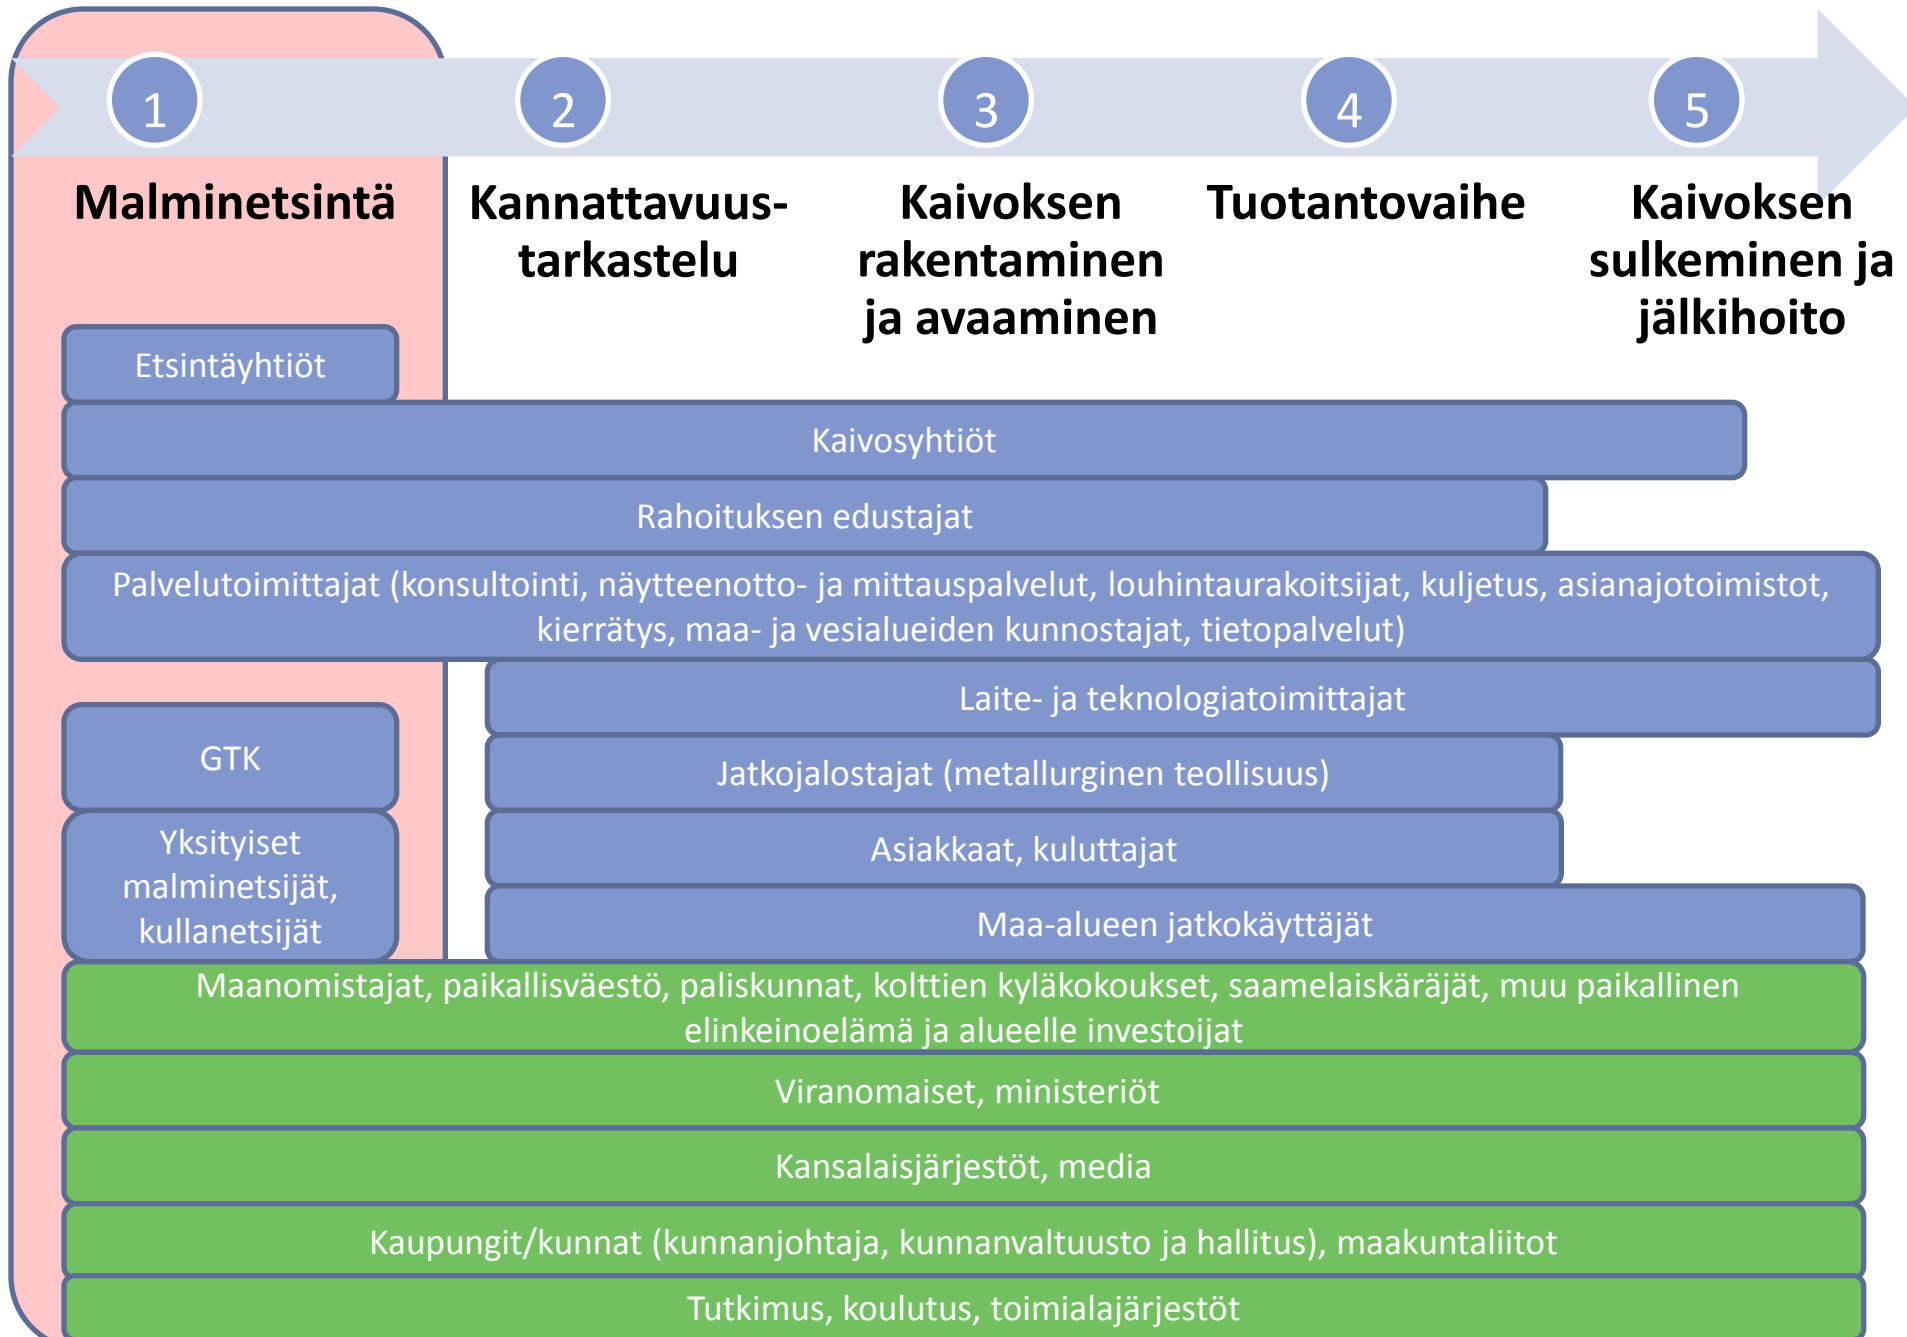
1
Malminetsintä

2
Kannattavuustarkastelu

3
Kaivoksen rakentaminen ja avaaminen

4
Tuotantovaihe

5
Kaivoksen sulkeminen ja jälkihoito

Etsintäyhtiöt

Kaivosyhtiöt

Rahoituksen edustajat

Palvelutoimittajat (konsultointi, näytteenotto- ja mittauspalvelut, louhintaurakoitsijat, kuljetus, asianajotoimistot, kierrätys, maa- ja vesialueiden kunnostajat, tietopalvelut)

Laite- ja teknologiatoimittajat

GTK

Jatkojalostajat (metallurginen teollisuus)

Yksityiset malminetsijät, kullanetsijät

Asiakkaat, kuluttajat

Maa-alueen jatkokäyttäjät

Maanomistajat, paikallisväestö, paliskunnat, kolttien kyläkokoukset, saamelaiskäräjät, muu paikallinen elinkeinoelämä ja alueelle investoijat

Viranomaiset, ministeriöt

Kansalaisjärjestöt, media

Kaupungit/kunnat (kunnanjohtaja, kunnanvaltuusto ja hallitus), maakuntaliitot

Tutkimus, koulutus, toimialajärjestöt